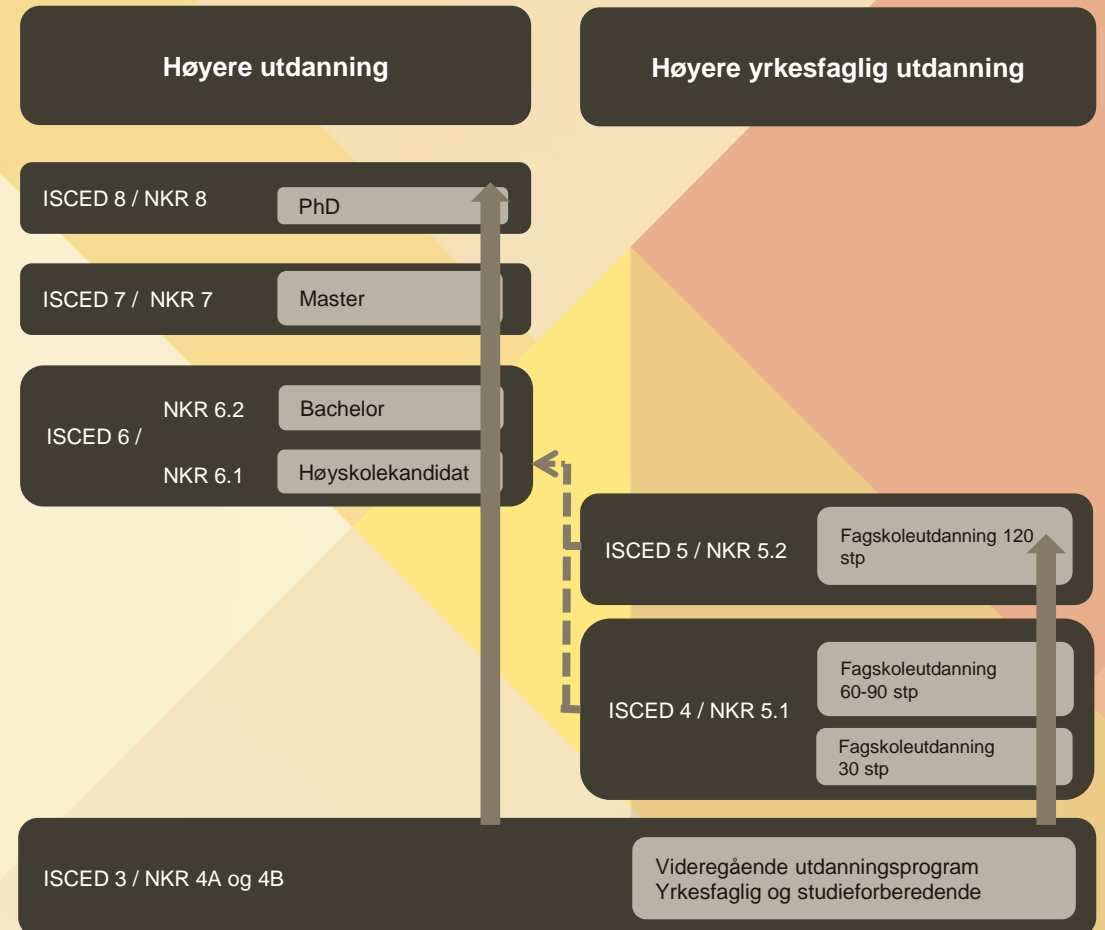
Høyere utdanning

Høyere yrkesfaglig utdanning

ISCED 8 / NKR 8

PhD

ISCED 7 / NKR 7

Master

ISCED 6 /

NKR 6.2

Bachelor

NKR 6.1

Høyskolekandidat

ISCED 5 / NKR 5.2

Fagskoleutdanning 120 stp

ISCED 4 / NKR 5.1

Fagskoleutdanning 60-90 stp

Fagskoleutdanning 30 stp

ISCED 3 / NKR 4A og 4B

Videregående utdanningsprogram Yrkesfaglig og studieforberedende